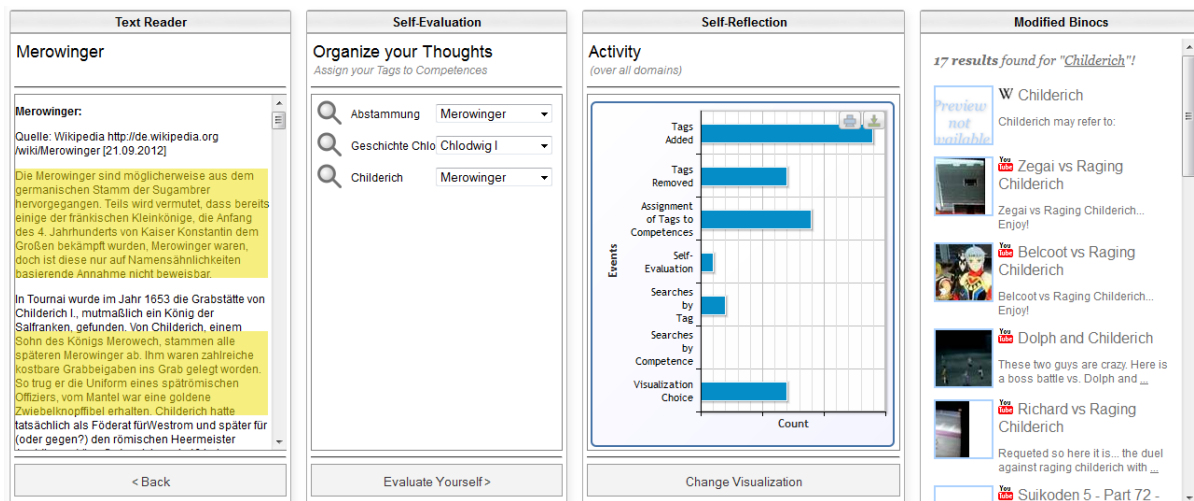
Text Reader

Merowinger

Merowinger:

Quelle: Wikipedia http://de.wikipedia.org /wiki/Merowinger [21.09.2012]

Die Merowinger sind möglicherweise aus dem germanischen Stamm der Sugambrer hervorgegangen. Teils wird vermutet, dass bereits einige der fränkischen Kleinkönige, die Anfang des 4. Jahrhunderts von Kaiser Konstantin dem Großen bekämpft wurden, Merowinger waren, doch ist diese nur auf Namensähnlichkeiten basierende Annahme nicht beweisbar.

In Tournai wurde im Jahr 1653 die Grabstätte von Childerich I., mutmaßlich ein König der Salfranken, gefunden. Von Childerich, einem Sohn des Königs Merowech, stammen alle späteren Merowinger ab. Ihm waren zahlreiche kostbare Grabbeigaben ins Grab gelegt worden. So trug er die Uniform eines spätrömischen Offiziers, vom Mantel war eine goldene Zwiebelknopffibel erhalten. Childerich hatte tatsächlich als Föderat fürWestrom und später für (oder gegen?) den römischen Heermeister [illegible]

< Back

Self-Evaluation

Organize your Thoughts
Assign your Tags to Competences

Abstammung Merowinger
Geschichte Chlo Chlodwig I
Childerich Merowinger

Evaluate Yourself >

Self-Reflection

Activity
(over all domains)

Tags Added
Tags Removed
Assignment of Tags to Competences
Self-Evaluation
Searches by Tag
Searches by Competence
Visualization Choice
Events
Count

Change Visualization

Modified Binocs

17 results found for "Childerich"!

Preview not vailable
W Childerich
Childerich may refer to:

You Tube Zegai vs Raging Childerich
Zegai vs Raging Childerich... Enjoy!

You Tube Belcoot vs Raging Childerich
Belcoot vs Raging Childerich... Enjoy!

You Tube Dolph and Childerich
These two guys are crazy. Here is a boss battle vs. Dolph and ...

You Tube Richard vs Raging Childerich
Requeted so here it is... the duel against raging childerich with ...

You Tube Suikoden 5 - Part 72 -